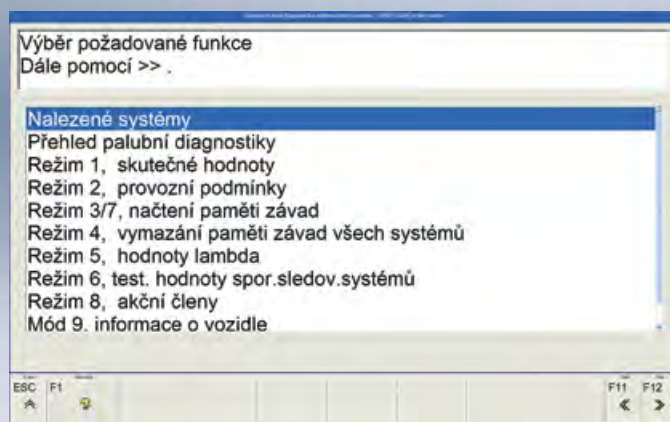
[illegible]

Výběr požadované funkce
Dále pomocí >> .

Nalezené systémy
Přehled palubní diagnostiky
Režim 1, skutečné hodnoty
Režim 2, provozní podmínky
Režim 3/7, načtení paměti závad
Režim 4, vymazání paměti závad všech systémů
Režim 5, hodnoty lambda
Režim 6, test. hodnoty spor.sledov.systémů
Režim 8, akční členy
Mód 9. informace o vozidle

ESC F1 F11 F12